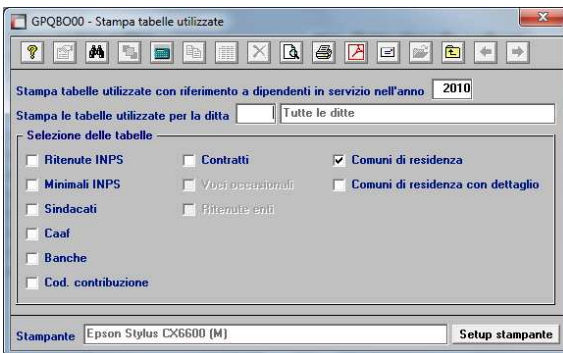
GPQBO00 - Stampa tabelle utilizzate

Stampa tabelle utilizzate con riferimento a dipendenti in servizio nell'anno 2010

Stampa le tabelle utilizzate per la ditta Tutte le ditte

Selezione delle tabelle

Ritenute INPS
Minimali INPS
Sindacati
Caaf
Banche
Cod. contribuzione

Contratti
Voci occasionali
Ritenute enti

Comuni di residenza
Comuni di residenza con dettaglio

Stampante Epson Stylus CX6600 (M)
Setup stampante